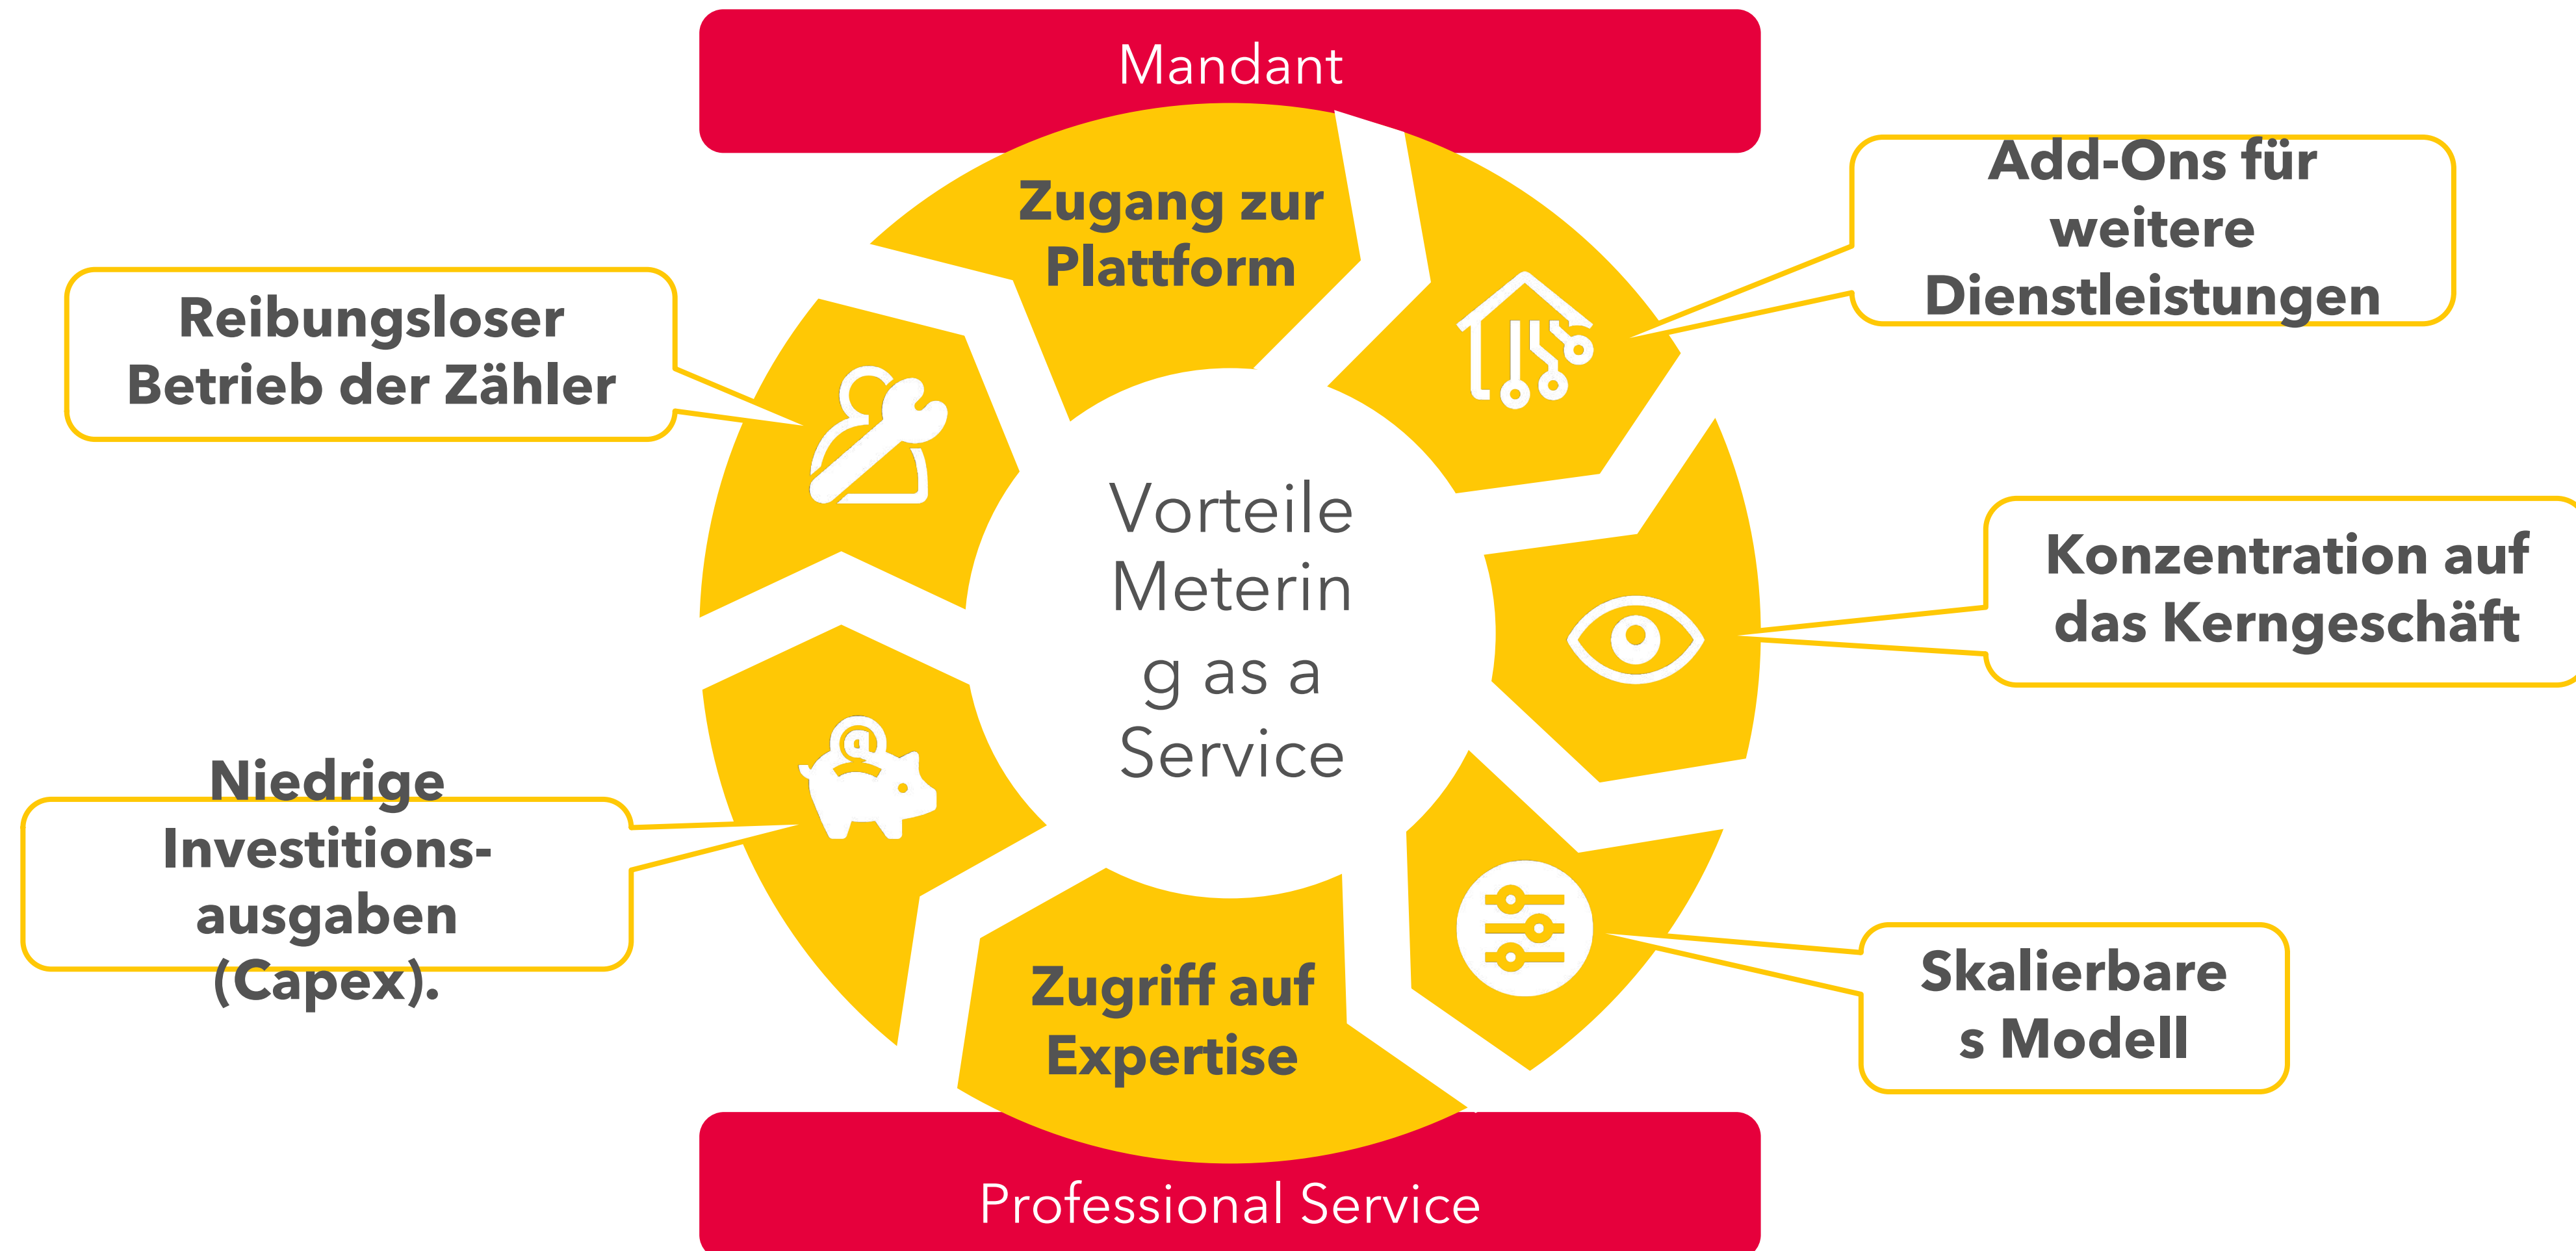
Mandant

Zugang zur Plattform

Add-Ons für weitere Dienstleistungen

Reibungsloser Betrieb der Zähler

Vorteile Meterin g as a Service

Konzentration auf das Kerngeschäft

Niedrige Investitionsausgaben (Capex).

Zugriff auf Expertise

Skalierbare s Modell

Professional Service